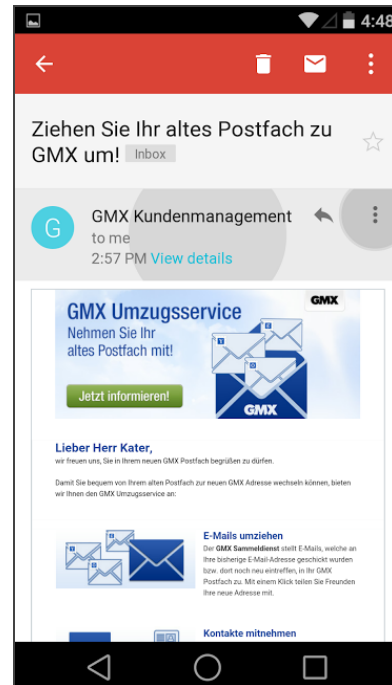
4:48

Ziehen Sie Ihr altes Postfach zu GMX um! Inbox

G GMX Kundenmanagement
to me
2:57 PM View details

GMX Umzugsservice
Nehmen Sie Ihr altes Postfach mit!
Jetzt informieren!
GMX
GMX

Lieber Herr Kater,
wir freuen uns, Sie in Ihrem neuen GMX Postfach begrüßen zu dürfen.

Damit Sie bequem von Ihrem alten Postfach zur neuen GMX Adresse wechseln können, bieten wir Ihnen den GMX Umzugsservice an:

E-Mails umziehen
Der GMX Sammeldienst stellt E-Mails, welche an Ihre bisherige E-Mail-Adresse geschickt wurden bzw. dort noch neu eintreffen, in Ihr GMX Postfach zu. Mit einem Klick teilen Sie Freunden Ihre neue Adresse mit.

Kontakte mitnehmen